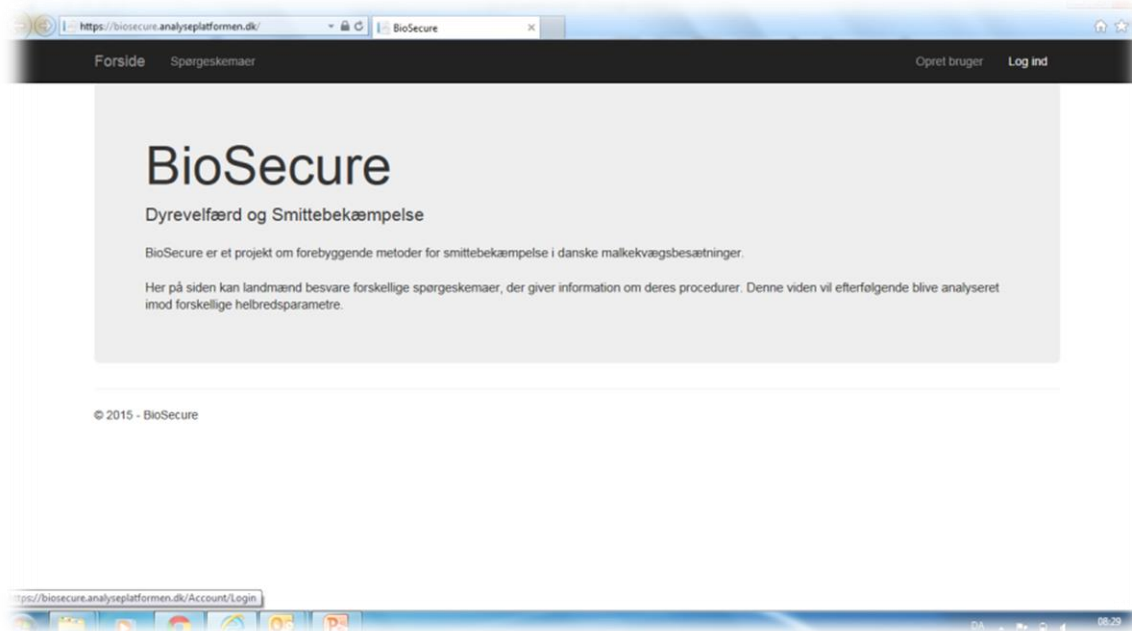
https://biosecure.analyseplatformen.dk/

BioSecure

Forside Spørgeskemaer

Opret bruger Log ind

BioSecure

Dyrevelfærd og Smittebekæmpelse

BioSecure er et projekt om forebyggende metoder for smittebekæmpelse i danske malkekvægsbesætninger.

Her på siden kan landmænd besvare forskellige spørgeskemaer, der giver information om deres procedurer. Denne viden vil efterfølgende blive analyseret imod forskellige helbredsparametre.

© 2015 - BioSecure

ttps://biosecure.analyseplatformen.dk/Account/Login

DA

08:29